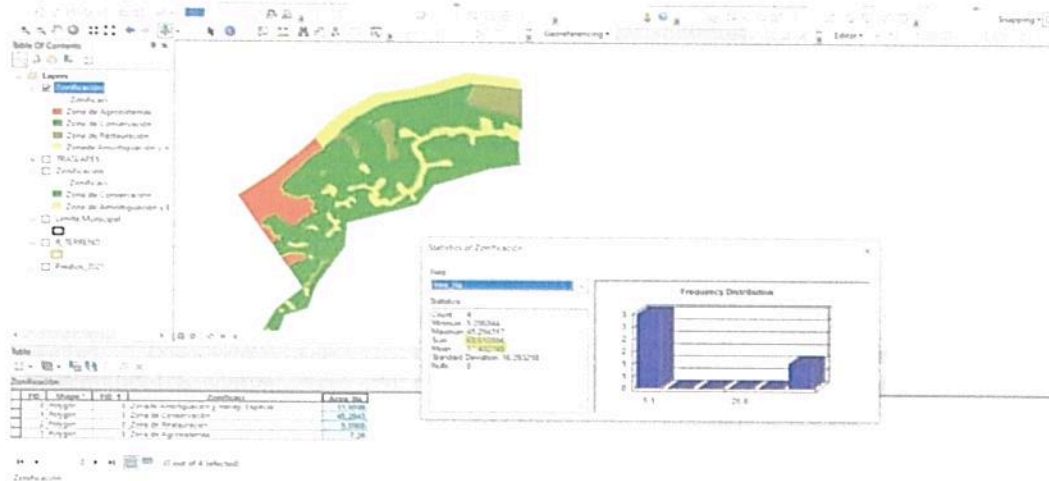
Georeferencing ▾

Editor ▾

Snapping ▾

Table Of Contents

Layers

Zonificacion

Zonificacion

Zona de Agrosistemas

Zona de Conservación

Zona de Restauración

Zona de Amortiguación y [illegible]

TRASLAPES

Zonificacion

Zonificacion

Zona de Conservación

Zona de Amortiguación y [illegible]

Limite Municipal

R_TERRENO

Predios_2021

Statistics of Zonificacion

Field

Area_Ha

Statistics:

Count: 4

Minimum: 5.299344

Maximum: 45.294317

Sum: 69.510994

Mean: 17.402749

Standard Deviation: 16.293218

Nulls: 0

Frequency Distribution

5.1

21.8

Table

Zonificacion

| FID | Shape * | FID_1 | Zonificaci | Area_Ha |
|---|---|---|---|---|
| 1 | Polygon | 1 | Zona de Amortiguación y manejo especial | 11.9848 |
| 2 | Polygon | 1 | Zona de Conservación | 45.2943 |
| 3 | Polygon | 1 | Zona de Restauración | 5.2993 |
| 1 | Polygon | 1 | Zona de Agrosistemas | 7.26 |

(1 out of 4 Selected)

Zonificacion